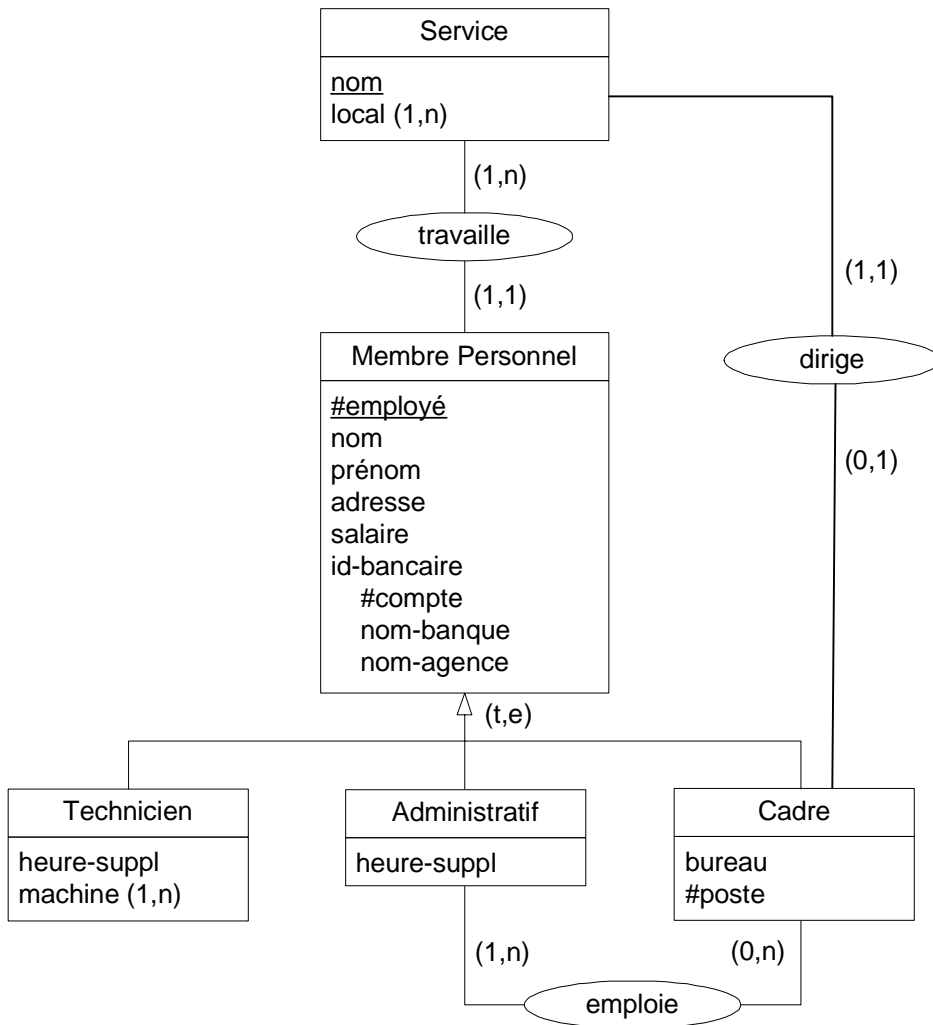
Service

nom
local (1,n)

(1,n)

travaille

(1,1)

(1,1)

dirige

(0,1)

Membre Personnel

#employé
nom
prénom
adresse
salaire
id-bancaire
#compte
nom-banque
nom-agence

(t,e)

Technicien

heure-suppl
machine (1,n)

Administratif

heure-suppl

Cadre

bureau
#poste

(1,n)

(0,n)

emploie